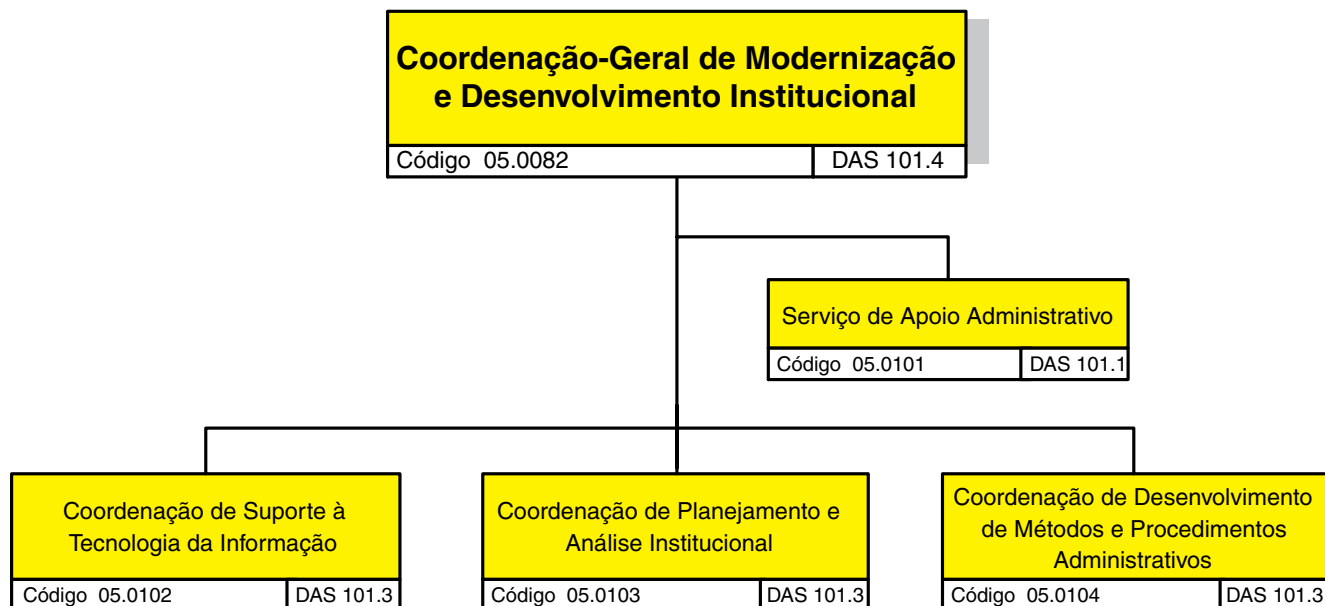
Coordenação-Geral de Modernização e Desenvolvimento Institucional

Código 05.0082 | DAS 101.4

Serviço de Apoio Administrativo

Código 05.0101 | DAS 101.1

Coordenação de Suporte à Tecnologia da Informação

Código 05.0102 | DAS 101.3

Coordenação de Planejamento e Análise Institucional

Código 05.0103 | DAS 101.3

Coordenação de Desenvolvimento de Métodos e Procedimentos Administrativos

Código 05.0104 | DAS 101.3